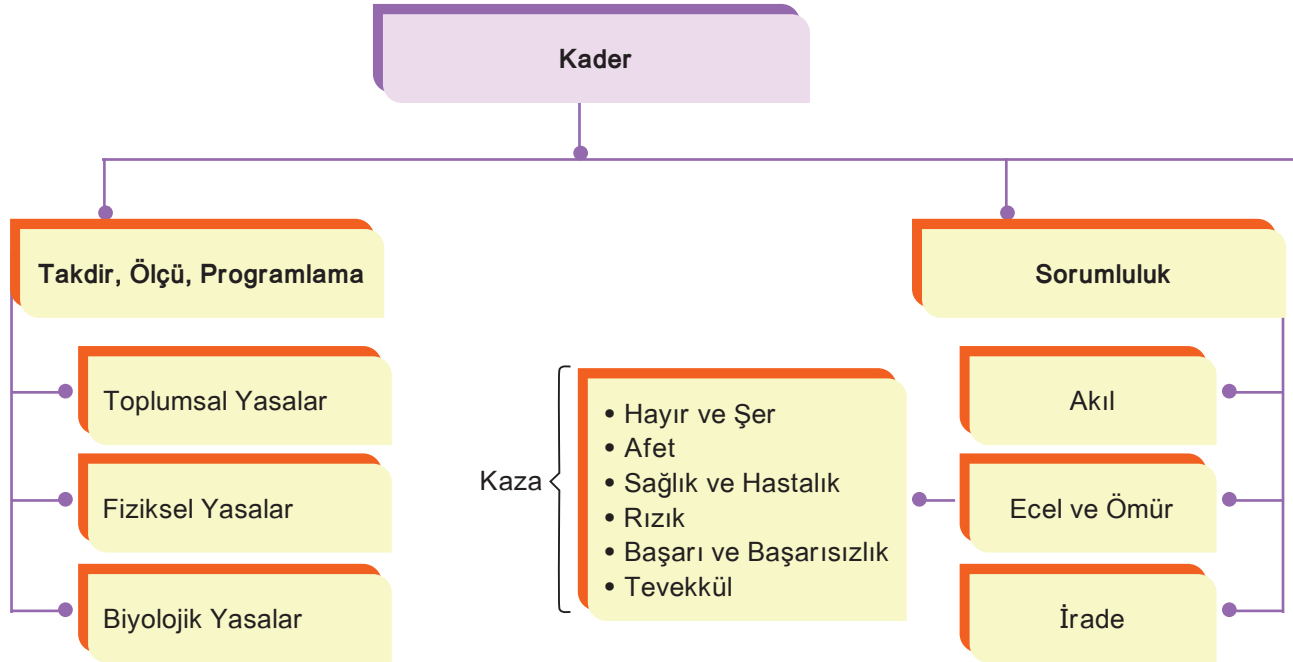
Kader

Takdir, Ölçü, Programlama

Toplumsal Yasalar

Fiziksel Yasalar

Biyolojik Yasalar

Kaza

• Hayır ve Şer
• Afet
• Sağlık ve Hastalık
• Rızık
• Başarı ve Başarısızlık
• Tevekkül

Sorumluluk

Akıl

Ecel ve Ömür

İrade